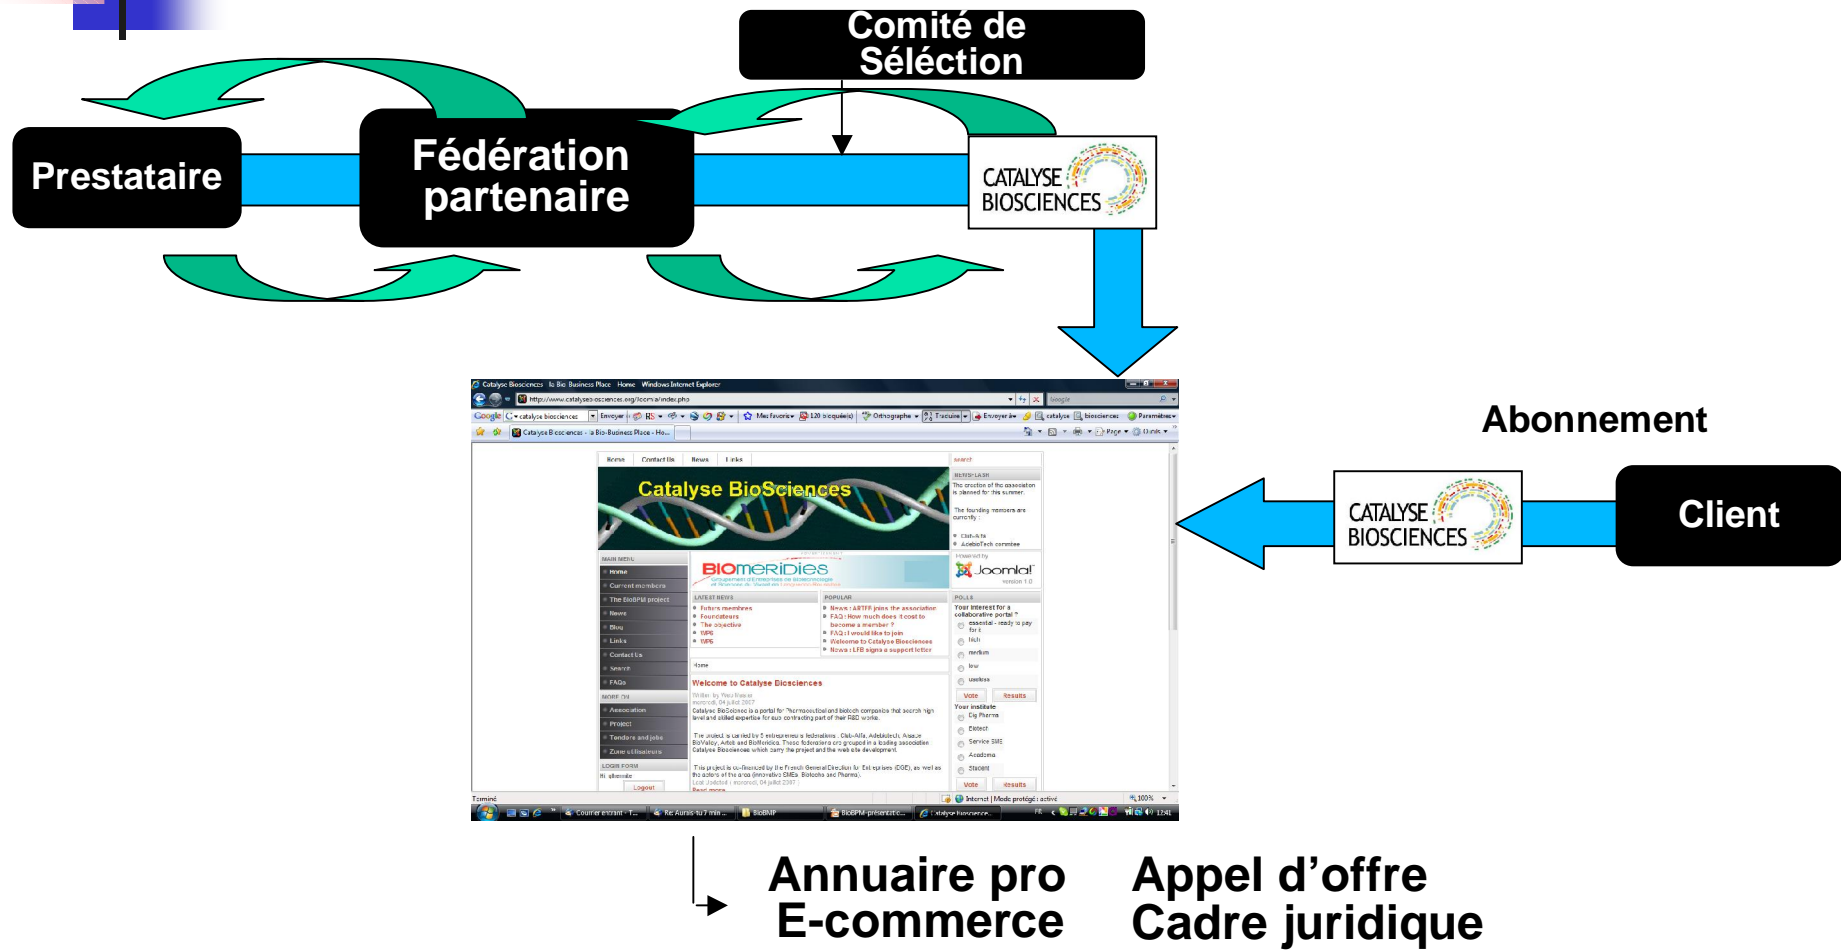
Comité de Séléction

Prestataire

Fédération partenaire

CATALYSE BIOSCIENCES

Abonnement

CATALYSE BIOSCIENCES

Client

Catalyse BioSciences

BIOMERIDIES

Joomla!

Welcome to Catalyse Biosciences

Annuaire pro
E-commerce

Appel d'offre
Cadre juridique